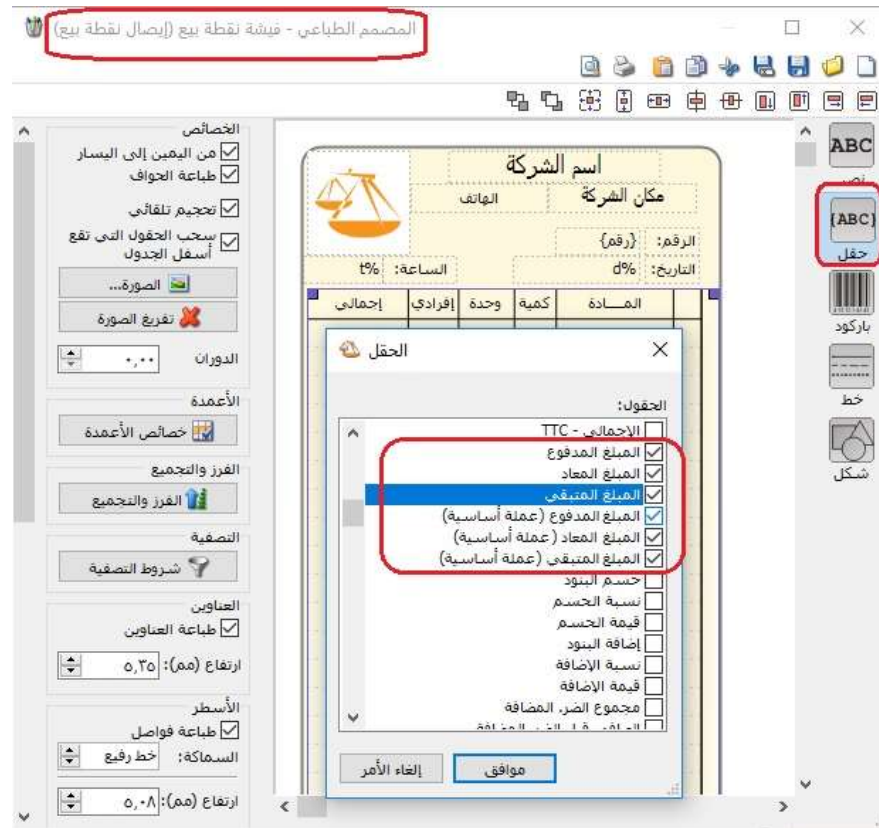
المصمم الطباعي - فيشة نقطة بيع (إيصال نقطة بيع)

الخصائص
من اليمين إلى اليسار
طباعة الحواف
تحجيم تلقائي
سحب الحقول التي تقع أسفل الجدول
الصورة...
تفريغ الصورة
الدوران ٠,٠٠
الأعمدة
خصائص الأعمدة
الفرز والتجميع
الفرز والتجميع
التصفية
شروط التصفية
العناوين
طباعة العناوين
ارتفاع (مم): ٥,٣٥
الأسطر
طباعة فواصل
السماكة: خط رفيع
ارتفاع (مم): ٥,٠٨

اسم الشركة
مكان الشركة
الهاتف
الرقم: {رقم}
التاريخ: d%
الساعة: t%
المـــادة
كمية
وحدة
إفرادي
إجمالي

الحقل
الحقول:
الإجمالي - TTC
المبلغ المدفوع
المبلغ المعاد
المبلغ المتبقي
المبلغ المدفوع (عملة أساسية)
المبلغ المعاد (عملة أساسية)
المبلغ المتبقي (عملة أساسية)
حسم البنود
نسبة الحسم
قيمة الحسم
إضافة البنود
نسبة الإضافة
قيمة الإضافة
مجموع الضر. المضافة
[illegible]
موافق
إلغاء الأمر

ABC
نص
{ABC}
حقل
باركود
خط
شكل